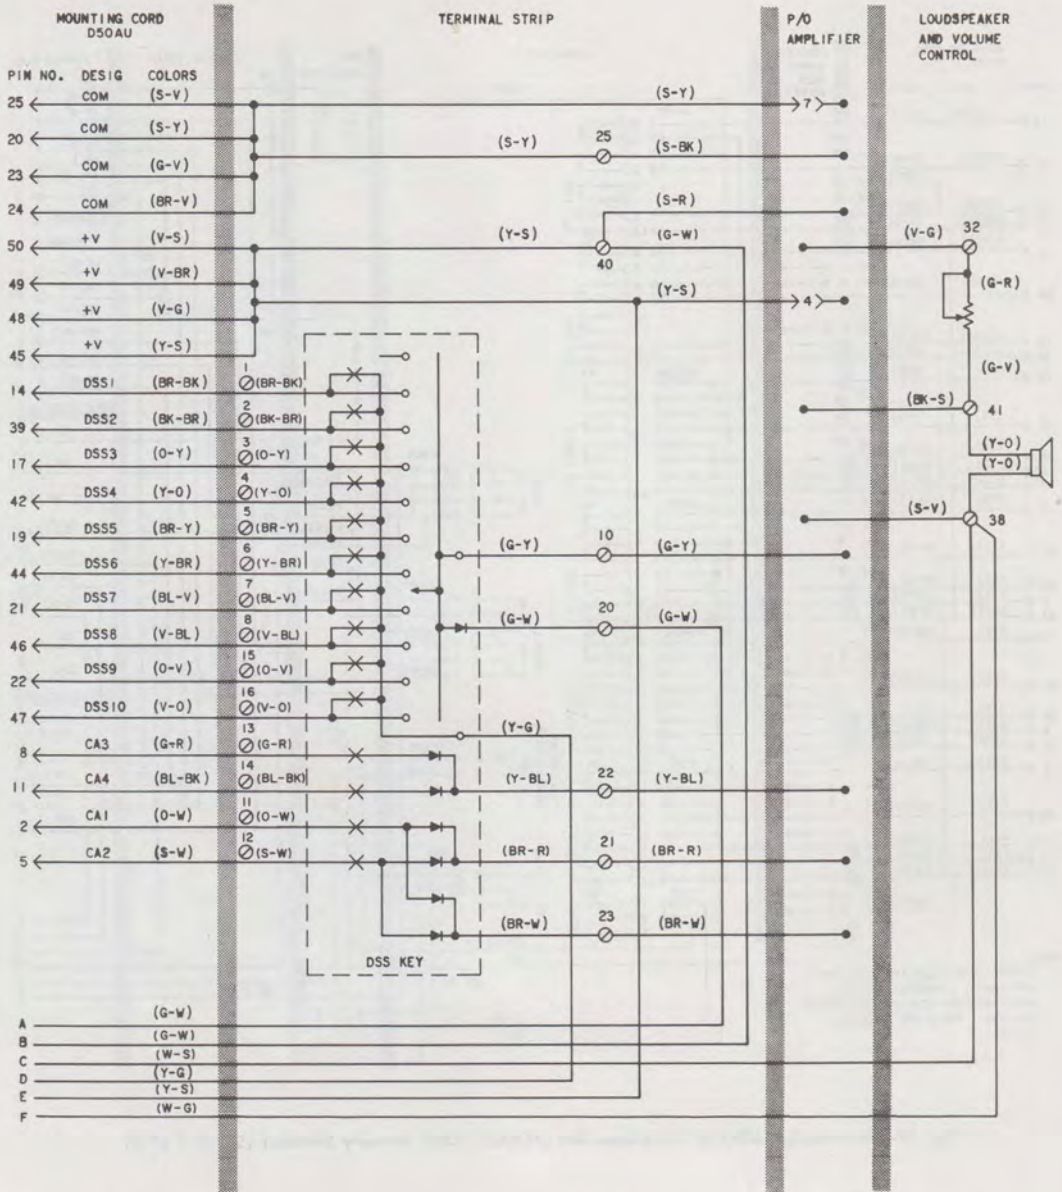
MOUNTING CORD D50AU

TERMINAL STRIP

P/O AMPLIFIER

LOUDSPEAKER AND VOLUME CONTROL

PIN NO. DESIG COLORS

25 COM (S-V)
20 COM (S-Y)
23 COM (G-V)
24 COM (BR-V)
50 +V (V-S)
49 +V (V-BR)
48 +V (V-G)
45 +V (Y-S)
14 DSS1 (BR-BK)
39 DSS2 (BK-BR)
17 DSS3 (O-Y)
42 DSS4 (Y-O)
19 DSS5 (BR-Y)
44 DSS6 (Y-BR)
21 DSS7 (BL-V)
46 DSS8 (V-BL)
22 DSS9 (O-V)
47 DSS10 (V-O)
8 CA3 (G-R)
11 CA4 (BL-BK)
2 CA1 (O-W)
5 CA2 (S-W)

1 (BR-BK)
2 (BK-BR)
3 (O-Y)
4 (Y-O)
5 (BR-Y)
6 (Y-BR)
7 (BL-V)
8 (V-BL)
15 (O-V)
16 (V-O)
13 (G-R)
14 (BL-BK)
11 (O-W)
12 (S-W)

DSS KEY

(S-Y) 7
(S-Y) 25 (S-BK)
(S-R)
(Y-S) 40 (G-W)
(Y-S) 4
(G-Y) 10 (G-Y)
(G-W) 20 (G-W)
(Y-G)
(Y-BL) 22 (Y-BL)
(BR-R) 21 (BR-R)
(BR-W) 23 (BR-W)

(V-G) 32
(G-R)
(G-V)
(BK-S) 41
(Y-O)
(Y-O)
(S-V) 38

A (G-W)
B (G-W)
C (W-S)
D (Y-G)
E (Y-S)
F (W-G)